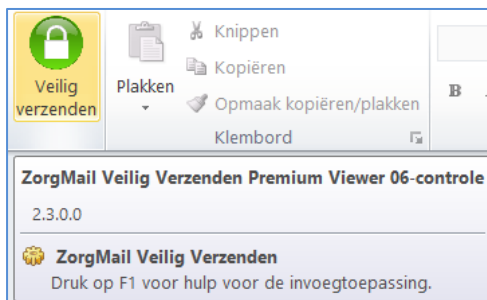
Veilig verzenden

Plakken

Knippen

Kopiëren

Opmaak kopiëren/plakken

Klembord

B

ZorgMail Veilig Verzenden Premium Viewer 06-controle

2.3.0.0

ZorgMail Veilig Verzenden

Druk op F1 voor hulp voor de invoegtoepassing.